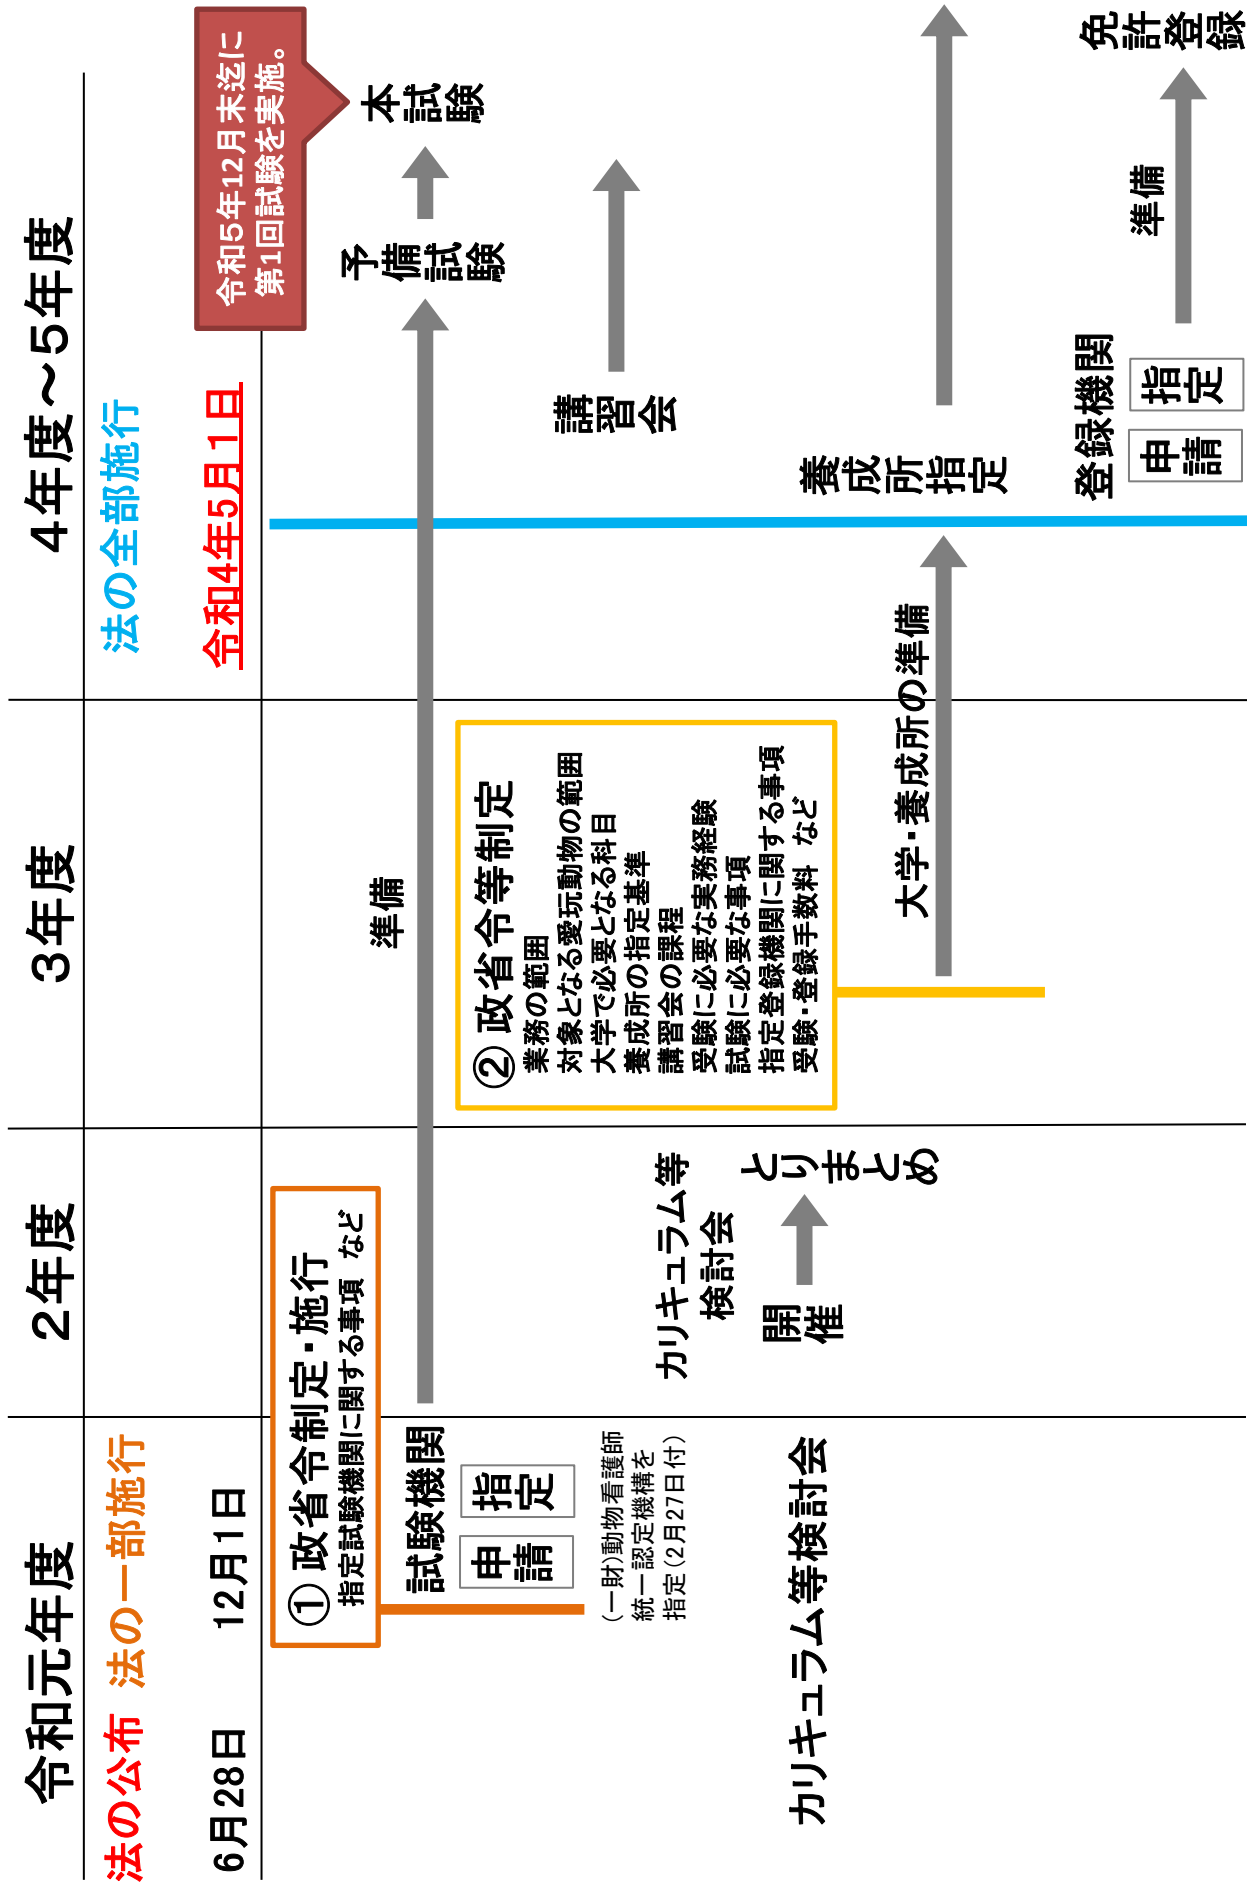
令和元年度　2年度　3年度　4年度～5年度

法の公布　法の一部施行　法の全部施行

6月28日　12月1日　令和4年5月1日

令和5年12月末迄に第1回試験を実施。

① 政省令制定・施行
指定試験機関に関する事項　など

試験機関
申請
指定

（一財）動物看護師統一認定機構を指定（2月27日付）

準備

予備試験

本試験

② 政省令等制定
業務の範囲
対象となる愛玩動物の範囲
大学で必要となる科目
養成所の指定基準
講習会の課程
受験に必要な実務経験
試験に必要な事項
指定登録機関に関する事項
受験・登録手数料　など

講習会

カリキュラム等検討会

カリキュラム等検討会
開催
とりまとめ

大学・養成所の準備

養成所指定

登録機関
申請
指定

準備

免許登録